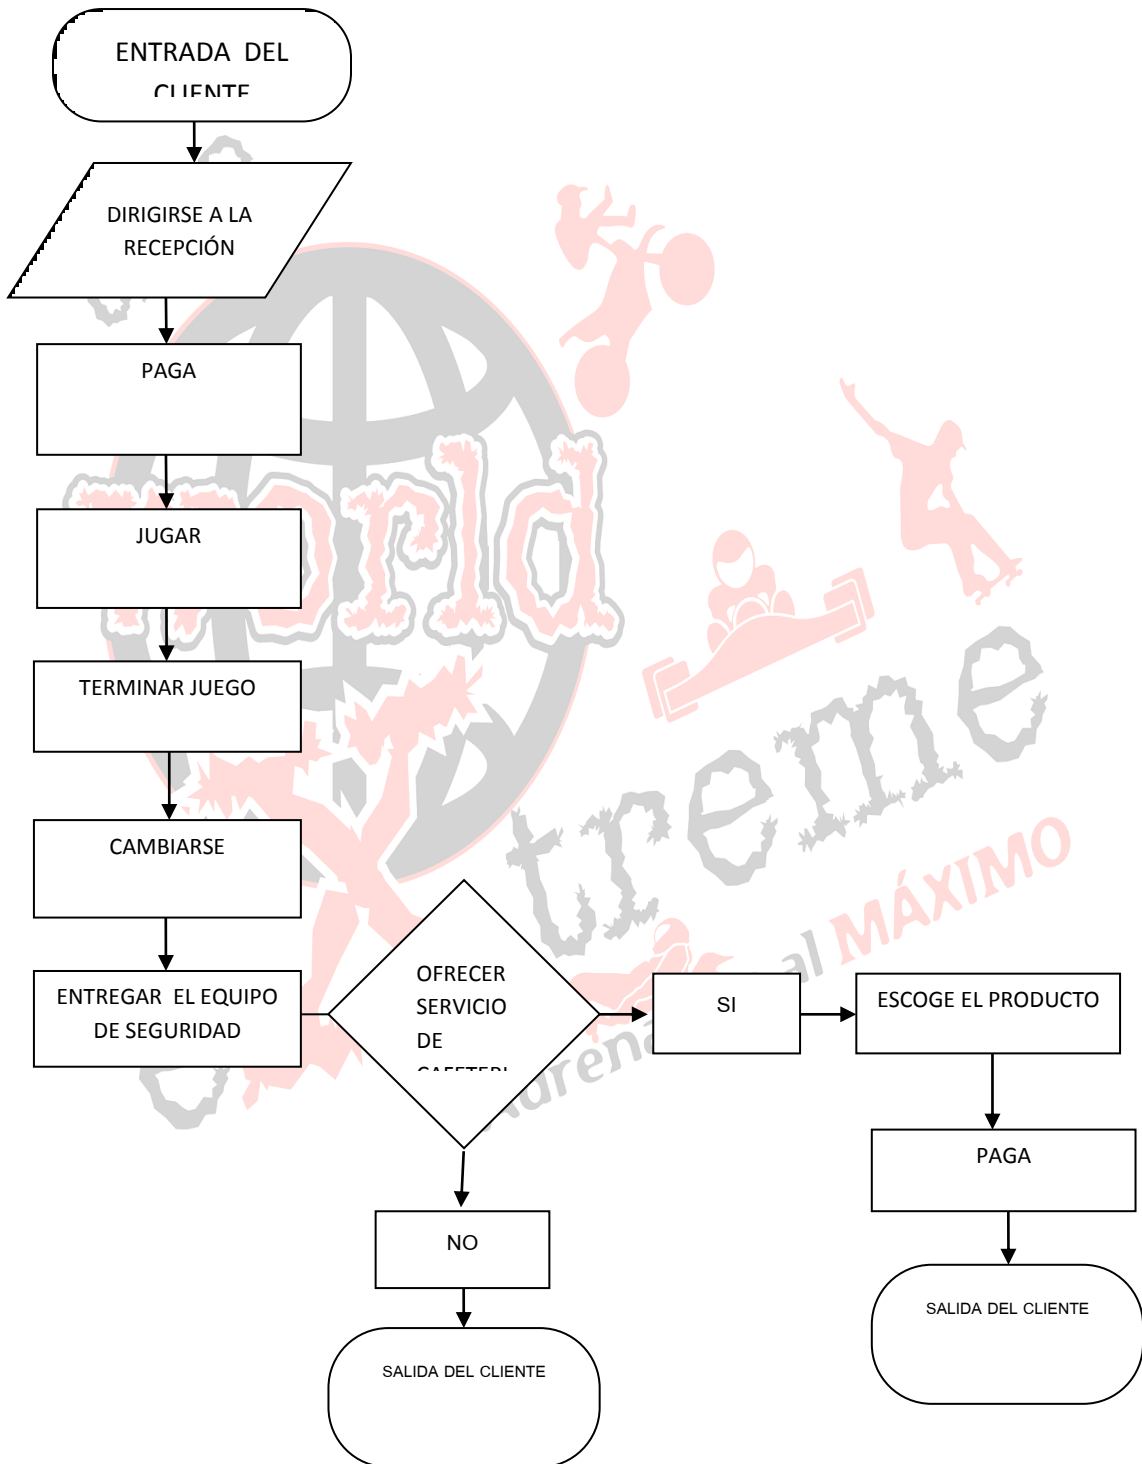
ENTRADA DEL CLIENTE

DIRIGIRSE A LA RECEPCIÓN

PAGA

JUGAR

TERMINAR JUEGO

CAMBIARSE

ENTREGAR EL EQUIPO DE SEGURIDAD

OFRECER SERVICIO DE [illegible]

SI

ESCOGE EL PRODUCTO

PAGA

SALIDA DEL CLIENTE

NO

SALIDA DEL CLIENTE

World Xtreme
Adrenalina al MÁXIMO